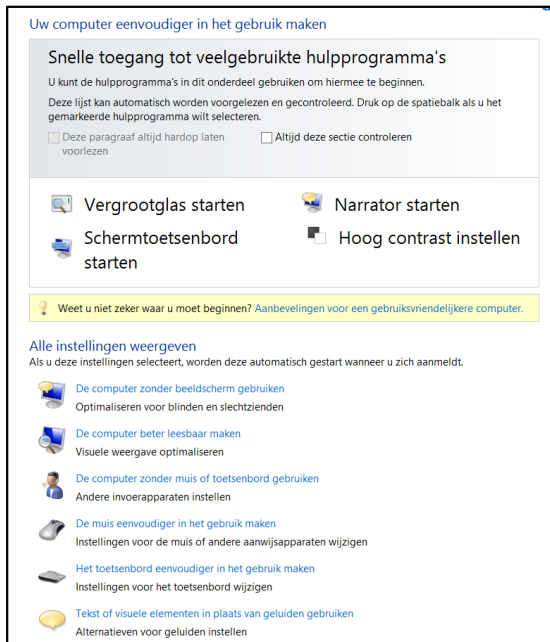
Uw computer eenvoudiger in het gebruik maken

Snelle toegang tot veelgebruikte hulpprogramma's

U kunt de hulpprogramma's in dit onderdeel gebruiken om hiermee te beginnen.

Deze lijst kan automatisch worden voorgelezen en gecontroleerd. Druk op de spatiebalk als u het gemarkeerde hulpprogramma wilt selecteren.

Deze paragraaf altijd hardop laten voorlezen

Altijd deze sectie controleren

Vergrootglas starten

Narrator starten

Schermtoetsenbord starten

Hoog contrast instellen

Weet u niet zeker waar u moet beginnen? Aanbevelingen voor een gebruiksvriendelijkere computer.

Alle instellingen weergeven

Als u deze instellingen selecteert, worden deze automatisch gestart wanneer u zich aanmeldt.

De computer zonder beeldscherm gebruiken
Optimaliseren voor blinden en slechtzienden

De computer beter leesbaar maken
Visuele weergave optimaliseren

De computer zonder muis of toetsenbord gebruiken
Andere invoerapparaten instellen

De muis eenvoudiger in het gebruik maken
Instellingen voor de muis of andere aanwijsapparaten wijzigen

Het toetsenbord eenvoudiger in het gebruik maken
Instellingen voor het toetsenbord wijzigen

Tekst of visuele elementen in plaats van geluiden gebruiken
Alternatieven voor geluiden instellen